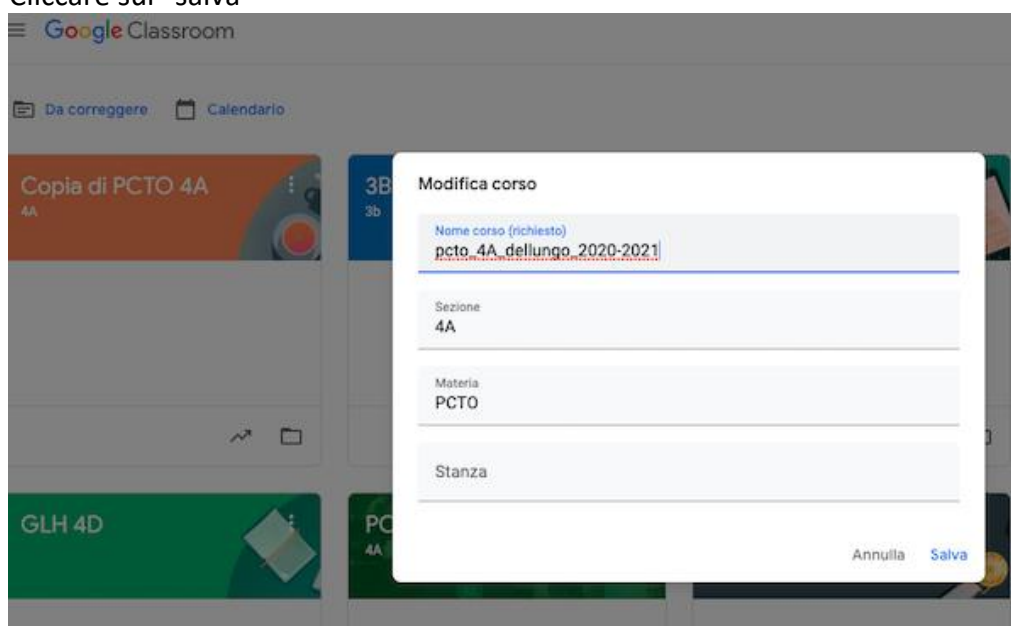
Cliccare sul "salva"

Google Classroom

Da correggere Calendario

Copia di PCTO 4A
4A

3B
3b

GLH 4D

PC
4A

Modifica corso

Nome corso (richiesto)
pcto_4A_dellungo_2020-2021

Sezione
4A

Materia
PCTO

Stanza

Annulla Salva